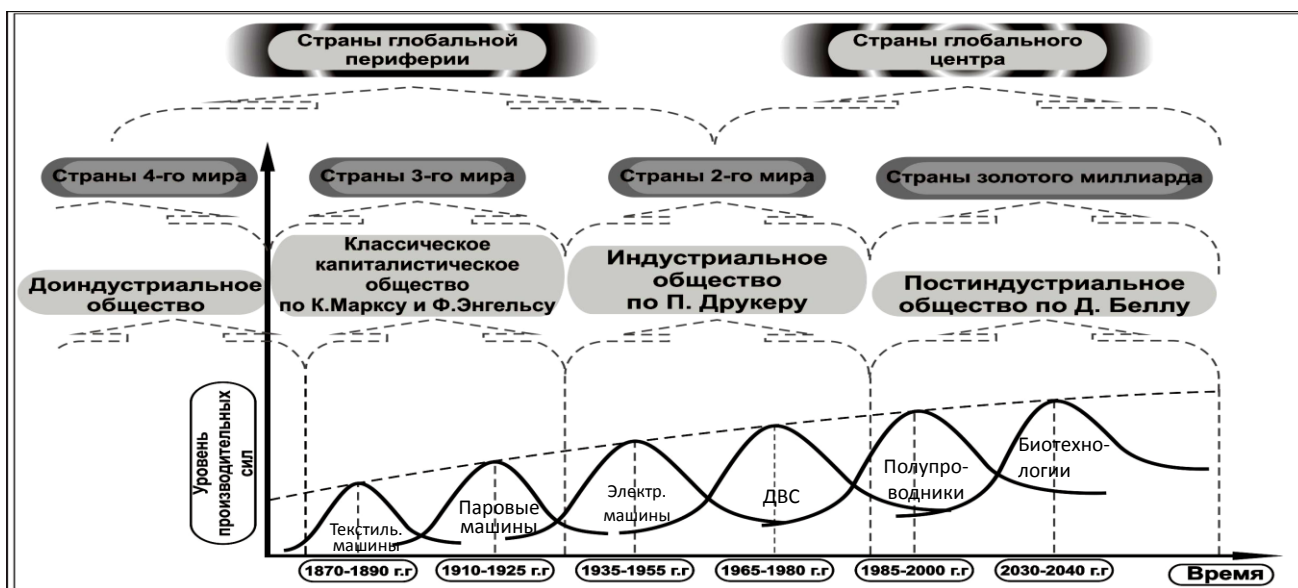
Страны глобальной периферии

Страны глобального центра

Страны 4-го мира

Страны 3-го мира

Страны 2-го мира

Страны золотого миллиарда

Доиндустриальное общество

Классическое капиталистическое общество по К.Марксу и Ф.Энгельсу

Индустриальное общество по П. Друкеру

Постиндустриальное общество по Д. Беллу

Уровень производительных сил

Текстиль. машины

Паровые машины

Электр. машины

ДВС

Полупроводники

Биотехнологии

1870-1890 г.г

1910-1925 г.г

1935-1955 г.г

1965-1980 г.г

1985-2000 г.г

2030-2040 г.г

Время